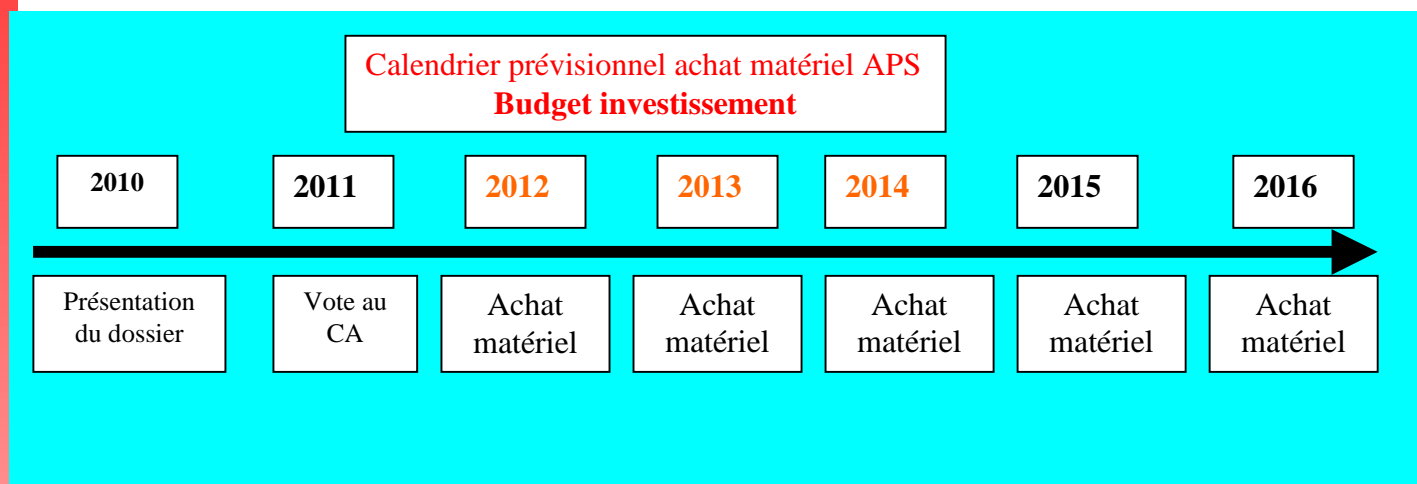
Calendrier prévisionnel achat matériel APS
**Budget investissement**

2010 | 2011 | 2012 | 2013 | 2014 | 2015 | 2016

Présentation du dossier | Vote au CA | Achat matériel | Achat matériel | Achat matériel | Achat matériel | Achat matériel